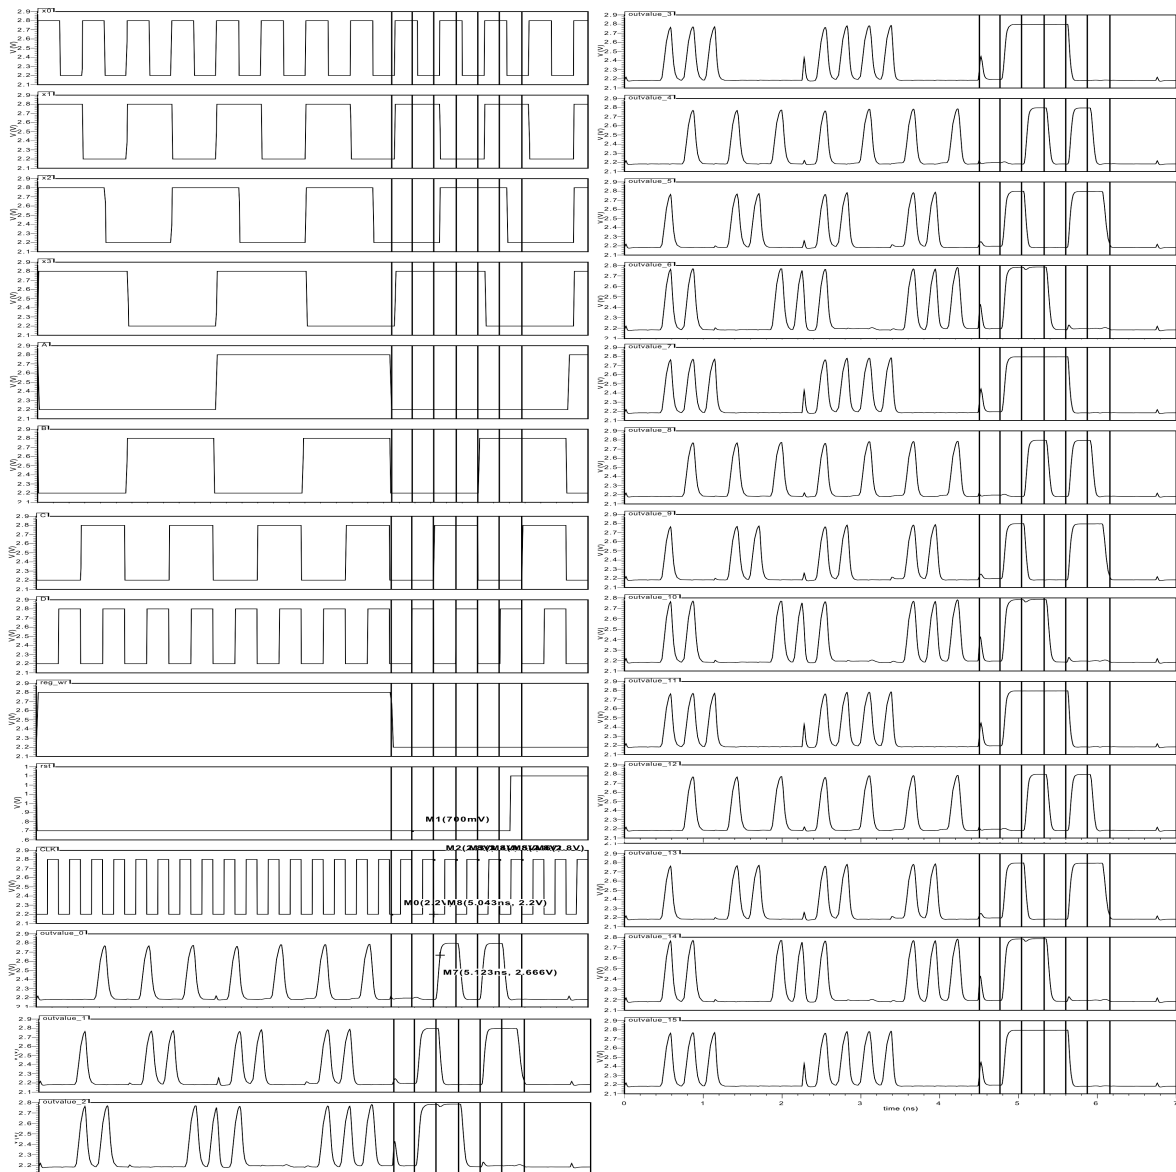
x0
2.9
2.8
2.7
2.6
2.5
2.4
2.3
2.2
2.1
V (V)

x1
2.9
2.8
2.7
2.6
2.5
2.4
2.3
2.2
2.1
V (V)

x2
2.9
2.8
2.7
2.6
2.5
2.4
2.3
2.2
2.1
V (V)

x3
2.9
2.8
2.7
2.6
2.5
2.4
2.3
2.2
2.1
V (V)

A
2.9
2.8
2.7
2.6
2.5
2.4
2.3
2.2
V (V)

B
2.9
2.8
2.7
2.6
2.5
2.4
2.3
2.2
V (V)

C
2.9
2.8
2.7
2.6
2.5
2.4
2.3
2.2
V (V)

D
2.9
2.8
2.7
2.6
2.5
2.4
2.3
2.2
V (V)

reg_wr
2.9
2.8
2.7
2.6
2.5
2.4
2.3
2.2
2.1
V (V)

rst
1
1
1
1
1
1
1
.9
.8
.7
.6
V (V)
M1(700mV)
M2(2.8V)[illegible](2.8V)

CLK
2.9
2.8
2.7
2.6
2.5
2.4
2.3
2.2
V (V)
M0(2.2\M8(5.043ns, 2.2V)

outvalue_0
2.9
2.8
2.7
2.6
2.5
2.4
2.3
2.2
V (V)
M7(5.123ns, 2.666V)

outvalue_1
2.9
2.8
2.7
2.6
2.5
2.4
2.3
2.2
V (V)

outvalue_2
2.8
2.7
2.6
2.5
2.4
2.3
2.2
V (V)

outvalue_3
2.9
2.8
2.7
2.6
2.5
2.4
2.3
2.2
2.1
V (V)

outvalue_4
2.9
2.8
2.7
2.6
2.5
2.4
2.3
2.2
2.1
V (V)

outvalue_5
2.9
2.8
2.7
2.6
2.5
2.4
2.3
2.2
2.1
V (V)

outvalue_6
2.8
2.7
2.6
2.5
2.4
2.3
2.2
2.1
V (V)

outvalue_7
2.9
2.8
2.7
2.6
2.5
2.4
2.3
2.2
2.1
V (V)

outvalue_8
2.9
2.8
2.7
2.6
2.5
2.4
2.3
2.2
2.1
V (V)

outvalue_9
2.9
2.8
2.7
2.6
2.5
2.4
2.3
2.2
2.1
V (V)

outvalue_10
2.8
2.7
2.6
2.5
2.4
2.3
2.2
2.1
V (V)

outvalue_11
2.9
2.8
2.7
2.6
2.5
2.4
2.3
2.2
2.1
V (V)

outvalue_12
2.9
2.8
2.7
2.6
2.5
2.4
2.3
2.2
2.1
V (V)

outvalue_13
2.9
2.8
2.7
2.6
2.5
2.4
2.3
2.2
2.1
V (V)

outvalue_14
2.8
2.7
2.6
2.5
2.4
2.3
2.2
2.1
V (V)

outvalue_15
2.9
2.8
2.7
2.6
2.5
2.4
2.3
2.2
2.1
V (V)

0
1
2
3
4
5
6
7
time (ns)